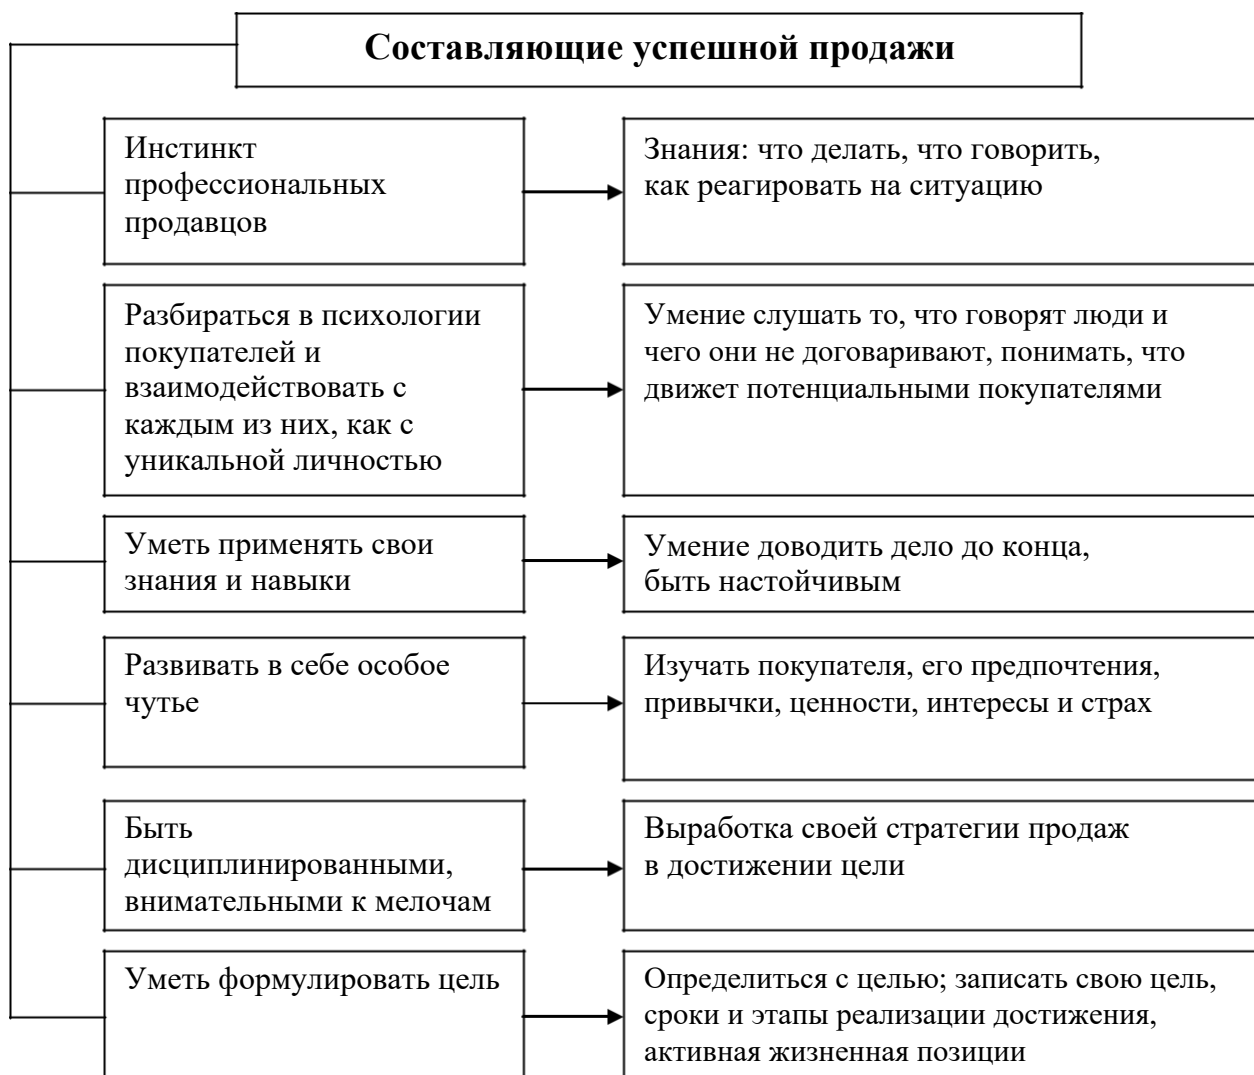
Составляющие успешной продажи

Инстинкт профессиональных продавцов

Знания: что делать, что говорить, как реагировать на ситуацию

Разбираться в психологии покупателей и взаимодействовать с каждым из них, как с уникальной личностью

Умение слушать то, что говорят люди и чего они не договаривают, понимать, что движет потенциальными покупателями

Уметь применять свои знания и навыки

Умение доводить дело до конца, быть настойчивым

Развивать в себе особое чутье

Изучать покупателя, его предпочтения, привычки, ценности, интересы и страх

Быть дисциплинированными, внимательными к мелочам

Выработка своей стратегии продаж в достижении цели

Уметь формулировать цель

Определиться с целью; записать свою цель, сроки и этапы реализации достижения, активная жизненная позиции